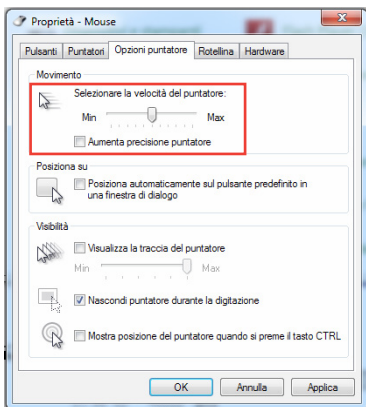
Proprietà - Mouse

Pulsanti | Puntatori | Opzioni puntatore | Rotellina | Hardware

Movimento

Selezionare la velocità del puntatore:

Min Max

Aumenta precisione puntatore

Posiziona su

Posiziona automaticamente sul pulsante predefinito in una finestra di dialogo

Visibilità

Visualizza la traccia del puntatore

Min Max

Nascondi puntatore durante la digitazione

Mostra posizione del puntatore quando si preme il tasto CTRL

OK | Annulla | Applica